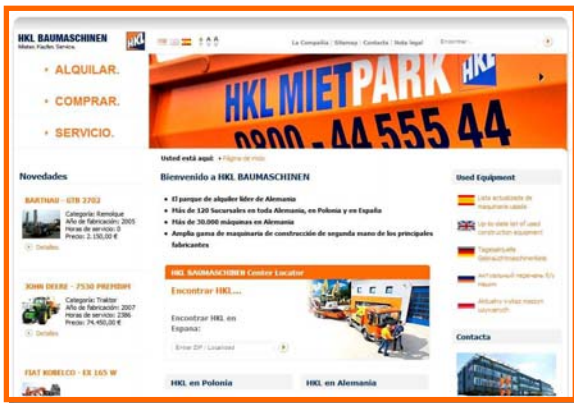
HKL BAUMASCHINEN
Mieten. Kaufen. Service.

La Compañía | Sitemap | Contacto | Nota legal

Encontrar

• ALQUILAR.
• COMPRAR.
• SERVICIO.

HKL MIETPARK
0800 - 44 555 44

Usted está aquí: • Página de inicio

Novedades

BARTHAU - GTB 2702
Categoría: Remolque
Año de fabricación: 2005
Horas de servicio: 0
Precio: 2.150,00 €
Detalles

JOHN DEERE - 7530 PREMIUM
Categoría: Traktor
Año de fabricación: 2007
Horas de servicio: 2386
Precio: 74.450,00 €
Detalles

FIAT KOBELCO - EX 165 W

Bienvenido a HKL BAUMASCHINEN

• El parque de alquiler líder de Alemania
• Más de 120 Sucursales en toda Alemania, en Polonia y en España
• Más de 30.000 máquinas en Alemania
• Amplia gama de maquinaria de construcción de segunda mano de los principales fabricantes

HKL BAUMASCHINEN Center Locator
Encontrar HKL...
Encontrar HKL en España:
Enter ZIP / Localidad

HKL en Polonia
HKL en Alemania

Used Equipment
Lista actualizada de maquinaria usada
Up to date list of used construction equipment
Tagesaktuelle Gebrauchtmaschinenliste
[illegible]
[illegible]

Contacta